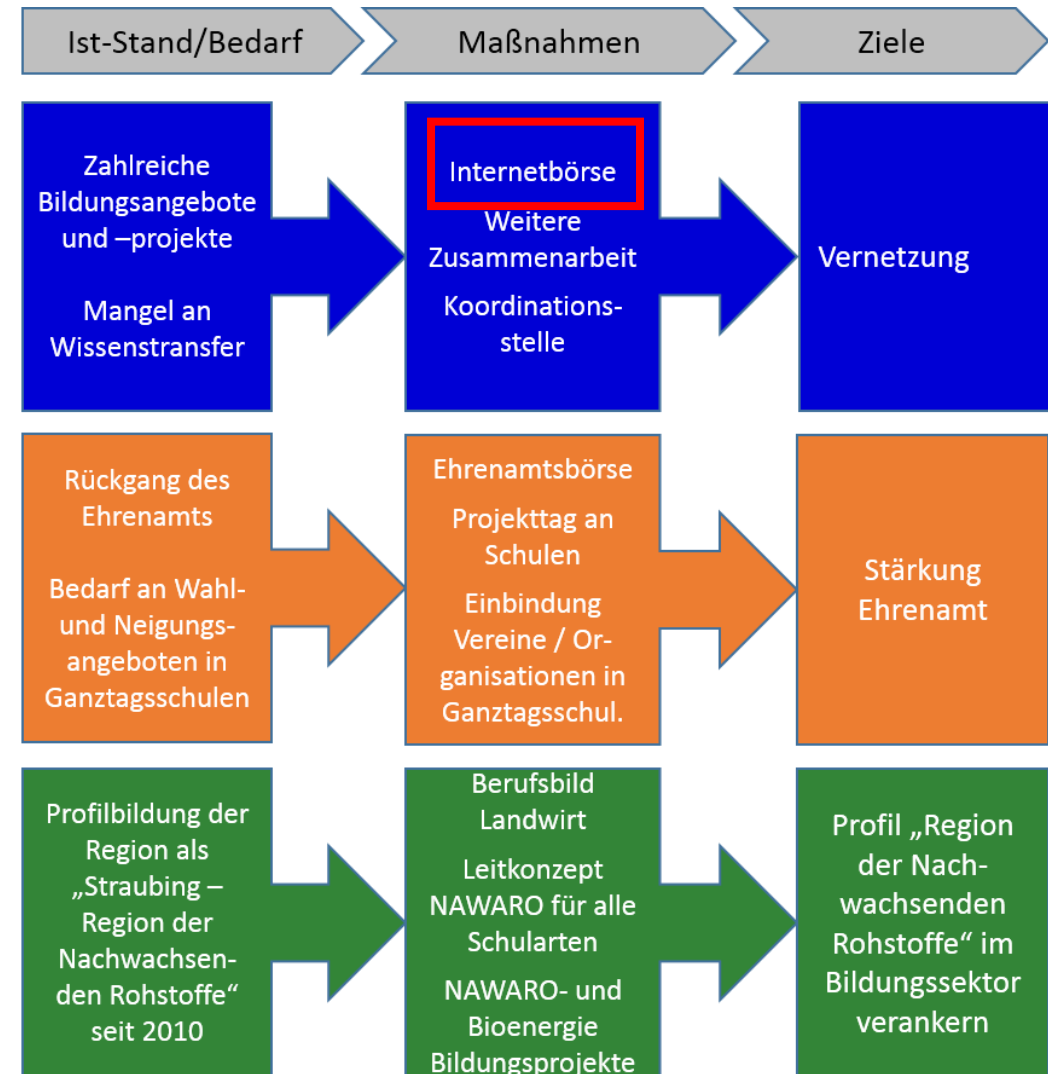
Ist-Stand/Bedarf

Maßnahmen

Ziele

Zahlreiche Bildungsangebote und –projekte

Mangel an Wissenstransfer

Internetbörse

Weitere Zusammenarbeit

Koordinationsstelle

Vernetzung

Rückgang des Ehrenamts

Bedarf an Wahl- und Neigungsangeboten in Ganztagsschulen

Ehrenamtsbörse

Projekttag an Schulen

Einbindung Vereine / Organisationen in Ganztagsschul.

Stärkung Ehrenamt

Profilbildung der Region als „Straubing – Region der Nachwachsenden Rohstoffe“ seit 2010

Berufsbild Landwirt

Leitkonzept NAWARO für alle Schularten

NAWARO- und Bioenergie Bildungsprojekte

Profil „Region der Nachwachsenden Rohstoffe“ im Bildungssektor verankern